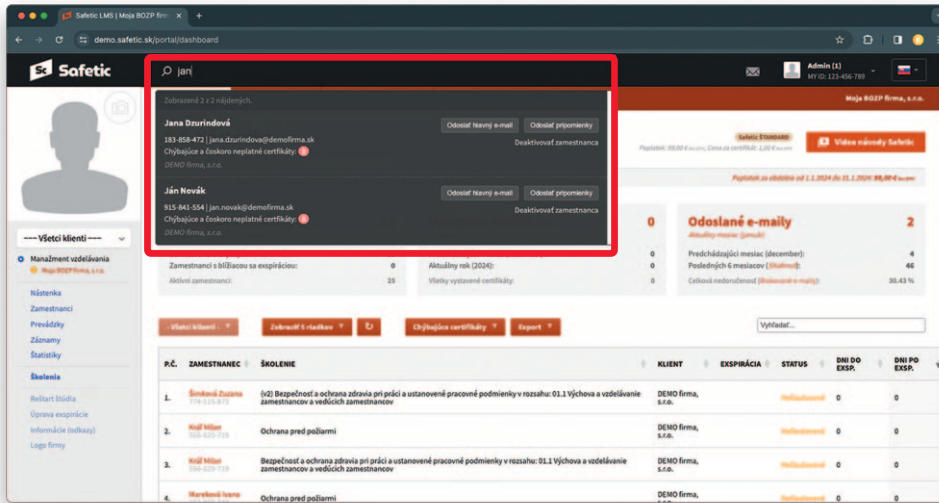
Safetic LMS | Moja BOZP firm

demo.safetic.sk/portal/dashboard

Safetic

jan

Admin (1)
MY ID: 123-456-789

Zobrazené 2 z 2 nájdených.

Jana Dzurindová
183-858-472 | jana.dzurindova@demofirma.sk
Chýbajúce a čoskoro neplatné certifikáty: 0
DEMO firma, s.r.o.

Odoslať hlavný e-mail
Odoslať pripomienky
Deaktivovať zamestnanca

Ján Novák
915-841-554 | jan.novak@demofirma.sk
Chýbajúce a čoskoro neplatné certifikáty: 0
DEMO firma, s.r.o.

Odoslať hlavný e-mail
Odoslať pripomienky
Deaktivovať zamestnanca

Moja BOZP firma, s.r.o.

Safetic ŠTANDARD
Video návody Safetic

Poplatok za obdobie od 1.1.2024 do 31.1.2024: 99,00 € bez DPH

--- Všetci klienti ---

Manažment vzdelávania
Moja BOZP firma, s.r.o.

Nástenka
Zamestnanci
Prevádzky
Záznamy
Štatistiky
Školenia
Reštart štúdia
Úprava expirácie
Informácie (odkazy)
Logo firmy

0

Odoslané e-maily 2
Aktuálny mesiac (január)

Zamestnanci s blížiacou sa expiráciou: 0
Aktívni zamestnanci: 25

Aktuálny rok (2024): 0
Všetky vystavené certifikáty: 0

Predchádzajúci mesiac (december): 4
Posledných 6 mesiacov (Štatistiky): 46
Celková nedoručenosť (Blokované e-maily): 30.43 %

- Všetci klienti -
Zobraziť 5 riadkov
Chýbajúce certifikáty
Export
Vyhľadať...

| P.Č. | ZAMESTNANEC | ŠKOLENIE | KLIENT | EXSPIRÁCIA | STATUS | DNI DO EXSP. | DNI PO EXSP. |
|---|---|---|---|---|---|---|---|
| 1. | Šimková Zuzana 774-515-875 | (v2) Bezpečnosť a ochrana zdravia pri práci a ustanovené pracovné podmienky v rozsahu: 01.1 Výchova a vzdelávanie zamestnancov a vedúcich zamestnancov | DEMO firma, s.r.o. | | Neškolený | 0 | |
| 2. | Kráľ Milan 566-620-719 | Ochrana pred požiarmi | DEMO firma, s.r.o. | | Neškolený | 0 | |
| 3. | Kráľ Milan 566-620-719 | Bezpečnosť a ochrana zdravia pri práci a ustanovené pracovné podmienky v rozsahu: 01.1 Výchova a vzdelávanie zamestnancov a vedúcich zamestnancov | DEMO firma, s.r.o. | | Neškolený | 0 | |
| 4. | Mareková Ivana | Ochrana pred požiarmi | DEMO firma, s.r.o. | | | | |